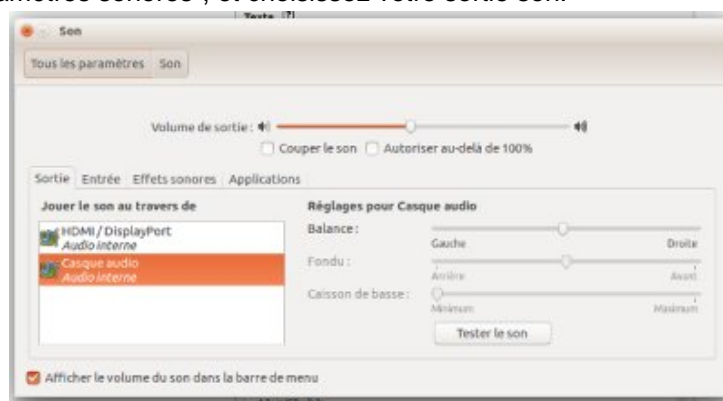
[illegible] sonores », et choisissez votre sortie son.

Son

Tous les paramètres | Son

Volume de sortie :

Couper le son   Autoriser au-delà de 100%

Sortie | Entrée | Effets sonores | Applications

Jouer le son au travers de

HDMI / DisplayPort
Audio interne

Casque audio
Audio interne

Réglages pour Casque audio

Balance :
Gauche   Droite

Fondu :
Arrière   Avant

Caisson de basse :
Minimum   Maximum

Tester le son

Afficher le volume du son dans la barre de menu